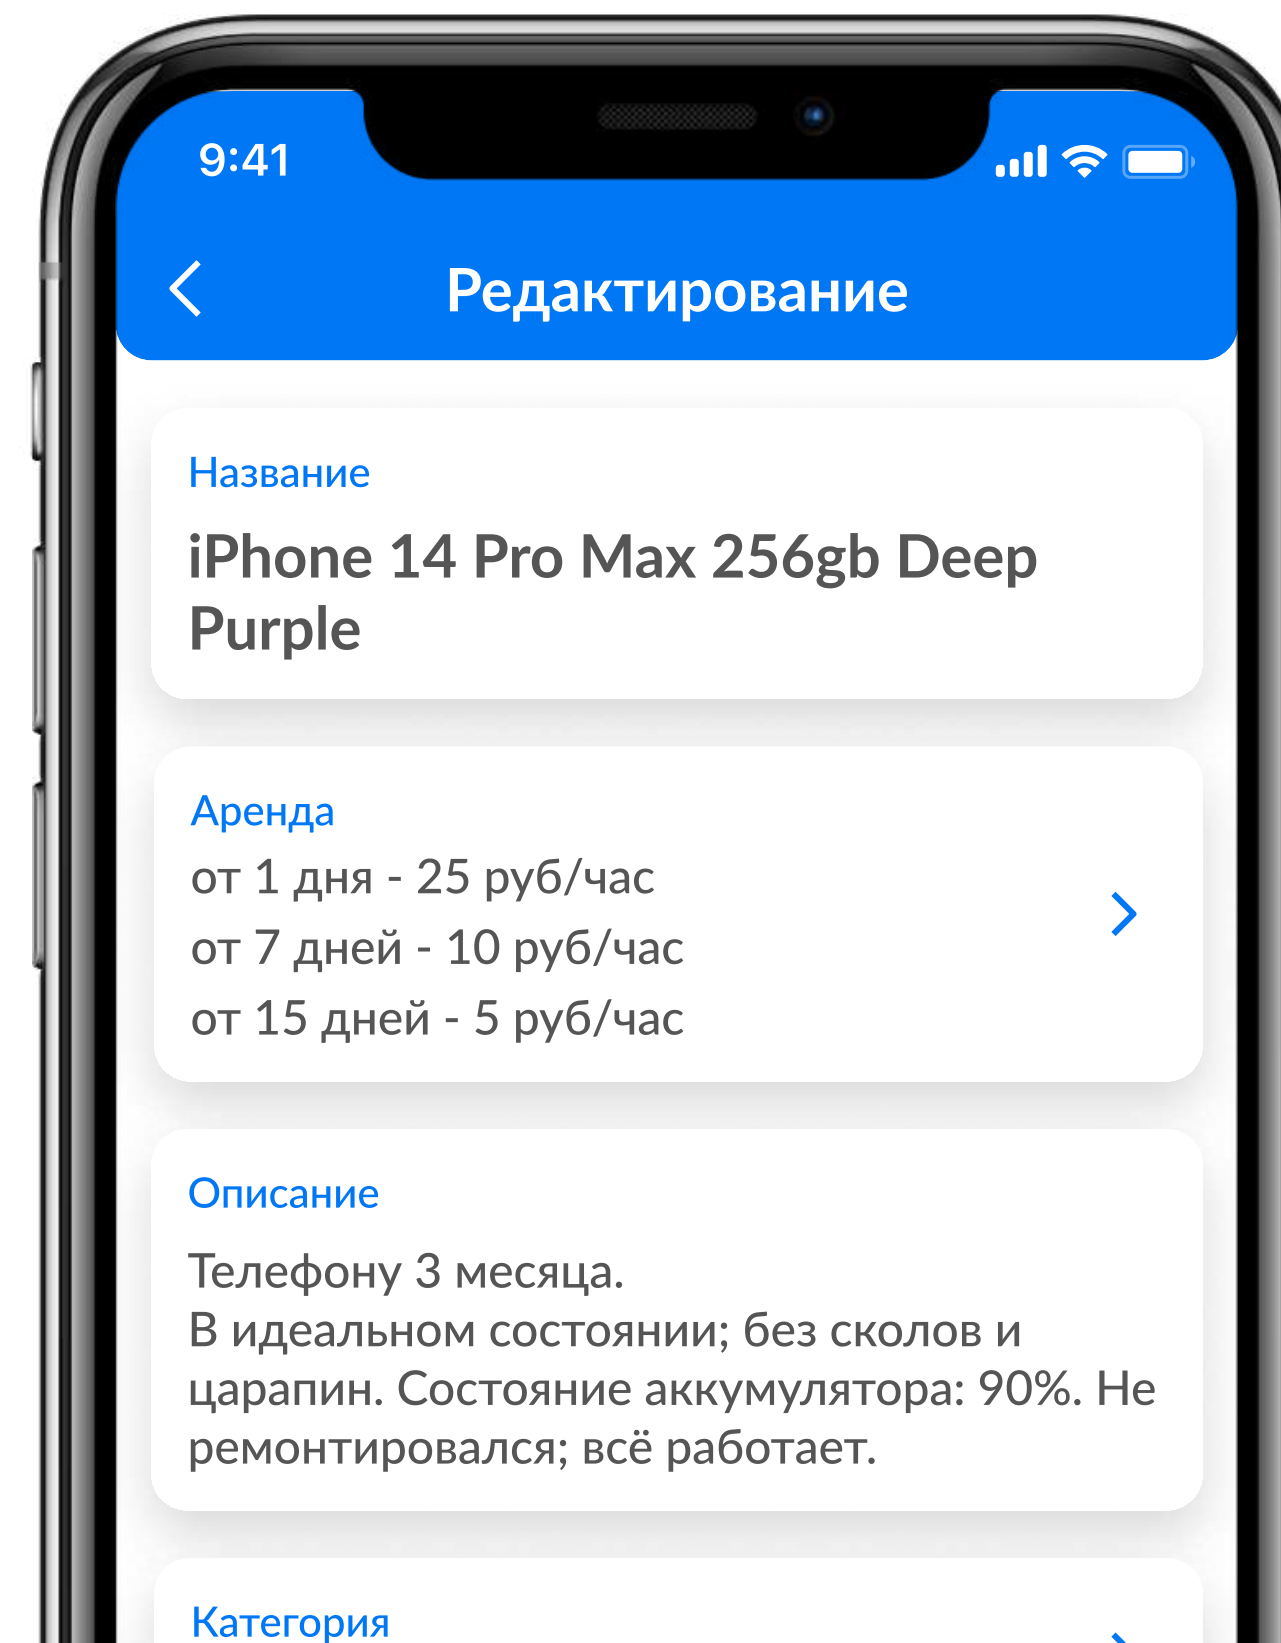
9:41

Редактирование

Название

iPhone 14 Pro Max 256gb Deep Purple

Аренда

от 1 дня - 25 руб/час

от 7 дней - 10 руб/час

от 15 дней - 5 руб/час

Описание

Телефону 3 месяца.
В идеальном состоянии; без сколов и царапин. Состояние аккумулятора: 90%. Не ремонтировался; всё работает.

Категория